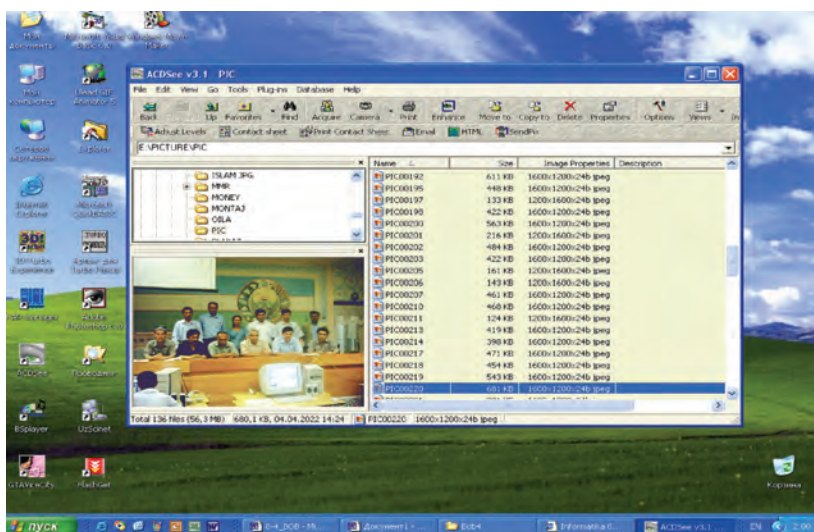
ACDSee v3.1 - PIC

File Edit View Go Tools Plug-ins Database Help

Back Up Favorites Find Acquire Camera Print Enhance Move to Copy to Delete Properties Options Views

Adjust Levels Contact sheet Print Contact Sheet Email HTML SendPix

E:\PICTURE\PIC

ISLAM JPG
MMR
MONEY
MONTAJ
OBLA
PIC

| Name | Size | Image Properties | Description |
|---|---|---|---|
| PIC00192 | 611 KB | 1600x1200x24b jpeg | |
| PIC00195 | 448 KB | 1600x1200x24b jpeg | |
| PIC00197 | 133 KB | 1200x1600x24b jpeg | |
| PIC00198 | 422 KB | 1600x1200x24b jpeg | |
| PIC00200 | 563 KB | 1600x1200x24b jpeg | |
| PIC00201 | 216 KB | 1200x1600x24b jpeg | |
| PIC00202 | 484 KB | 1600x1200x24b jpeg | |
| PIC00203 | 422 KB | 1600x1200x24b jpeg | |
| PIC00205 | 161 KB | 1200x1600x24b jpeg | |
| PIC00206 | 143 KB | 1200x1600x24b jpeg | |
| PIC00207 | 461 KB | 1600x1200x24b jpeg | |
| PIC00210 | 468 KB | 1600x1200x24b jpeg | |
| PIC00211 | 124 KB | 1200x1600x24b jpeg | |
| PIC00213 | 419 KB | 1600x1200x24b jpeg | |
| PIC00214 | 398 KB | 1600x1200x24b jpeg | |
| PIC00217 | 471 KB | 1600x1200x24b jpeg | |
| PIC00218 | 454 KB | 1600x1200x24b jpeg | |
| PIC00219 | 543 KB | 1600x1200x24b jpeg | |
| PIC00220 | 681 KB | 1600x1200x24b jpeg | |

Total 136 files (56,3 MB) 680,1 KB, 04.04.2022 14:24 PIC00220 1600x1200x24b jpeg

Мои документы
Мой компьютер
Сетевое окружение
Internet Explorer
Recycle
ACDSee
BSplayer
GTAViceCity
UzScinet
Корзина

пуск
Документ1 -
Dob4
Informatika 8...
ACDSee V3.1
EN 2:00